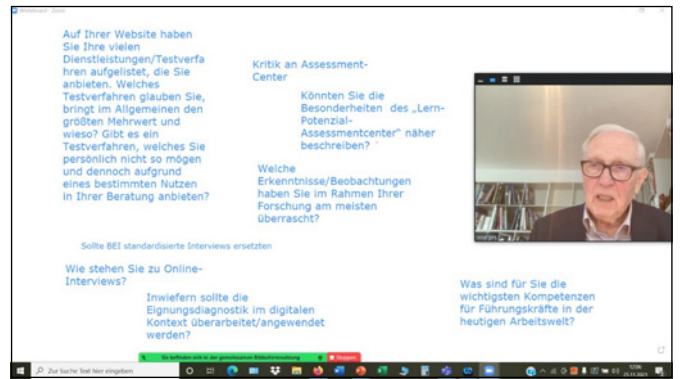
Whiteboard - Zoom

Auf Ihrer Website haben Sie Ihre vielen Dienstleistungen/Testverfahren aufgelistet, die Sie anbieten. Welches Testverfahren glauben Sie, bringt im Allgemeinen den größten Mehrwert und wieso? Gibt es ein Testverfahren, welches Sie persönlich nicht so mögen und dennoch aufgrund eines bestimmten Nutzen in Ihrer Beratung anbieten?

Kritik an Assessment-Center

Könnten Sie die Besonderheiten des „Lern-Potenzial-Assessmentcenter" näher beschreiben?

Welche Erkenntnisse/Beobachtungen haben Sie im Rahmen Ihrer Forschung am meisten überrascht?

Sollte BEI standardisierte Interviews ersetzten

Wie stehen Sie zu Online-Interviews?

Inwiefern sollte die Eignungsdiagnostik im digitalen Kontext überarbeitet/angewendet werden?

Was sind für Sie die wichtigsten Kompetenzen für Führungskräfte in der heutigen Arbeitswelt?

Sie befinden sich in der gemeinsamen Bildschirmnutzung

Stoppen

Zur Suche Text hier eingeben

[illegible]